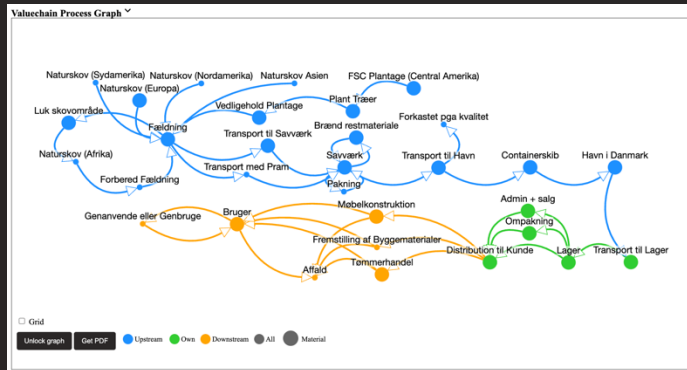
Valuechain Process Graph

Naturskov (Sydamerika)
Naturskov (Nordamerika)
Naturskov Asien
FSC Plantage (Central Amerika)
Naturskov (Europa)
Plant Træer
Vedligehold Plantage
Luk skovområde
Brænd restmateriale
Forkastet pga kvalitet
Fældning
Transport til Savværk
Naturskov (Afrika)
Savværk
Transport til Havn
Containerskib
Havn i Danmark
Transport med Pram
Forbered Fældning
Pakning
Admin + salg
Genanvende eller Genbruge
Bruger
Møbelkonstruktion
Ompakning
Fremstilling af Byggematerialer
Distribution til Kunde
Lager
Transport til Lager
Affald
Tømmerhandel

Grid
Unlock graph
Get PDF
Upstream
Own
Downstream
All
Material